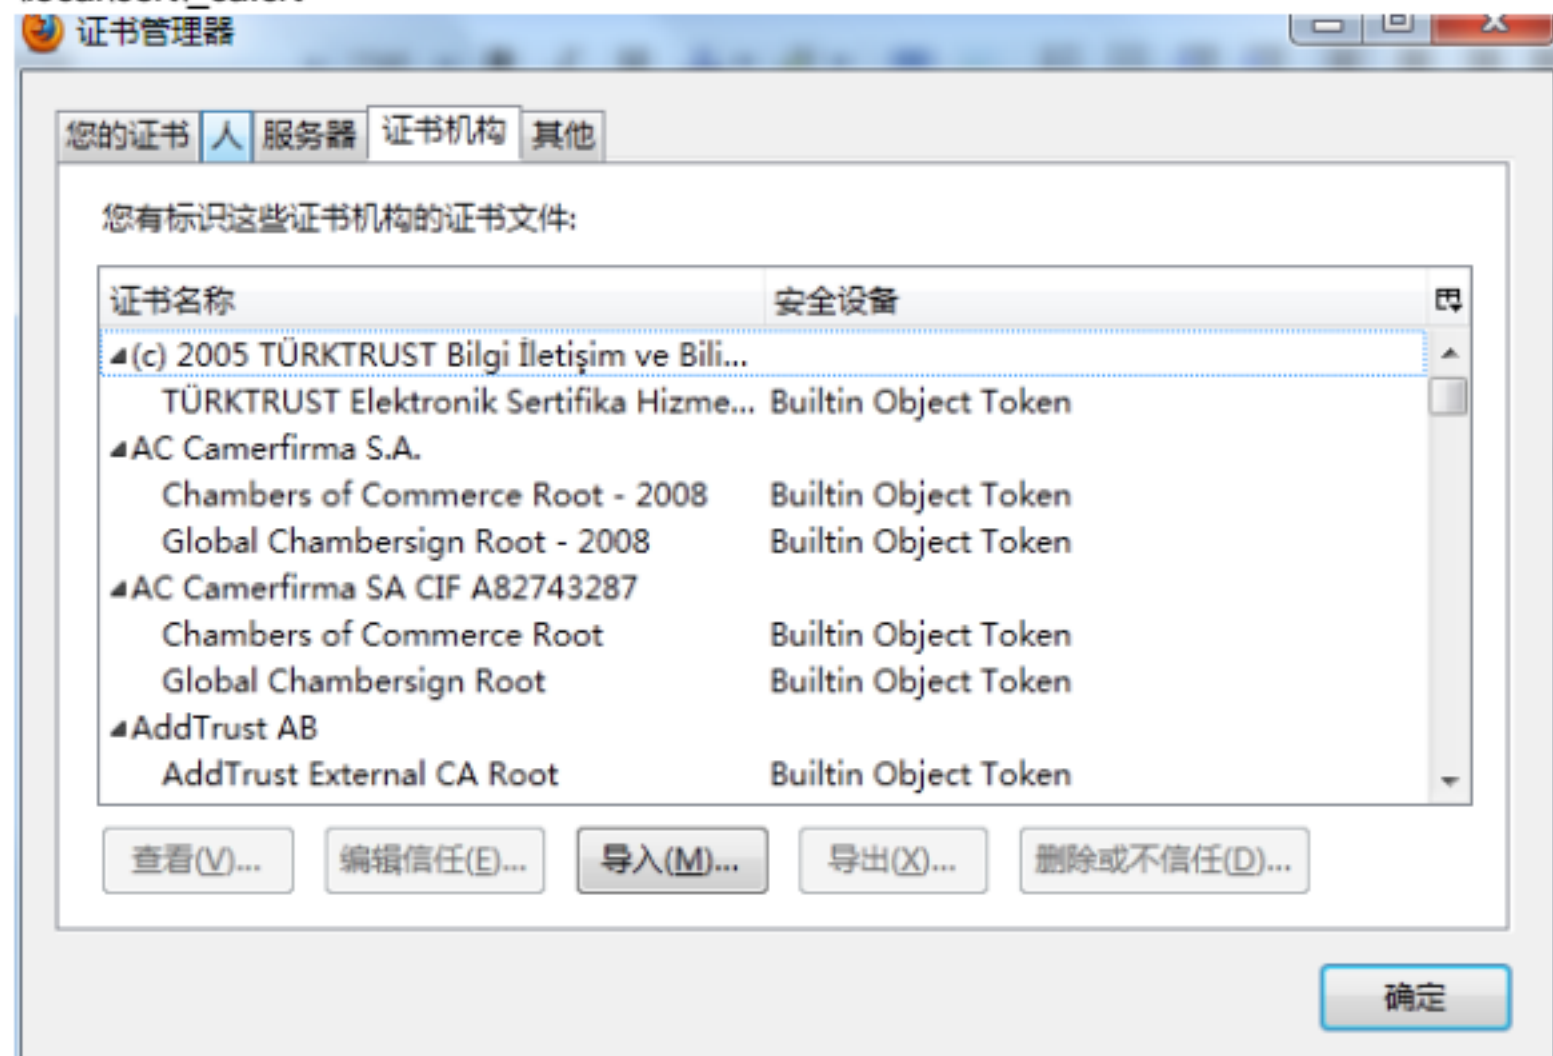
证书管理器

您的证书 | 人 | 服务器 | 证书机构 | 其他

您有标识这些证书机构的证书文件:

| 证书名称 | 安全设备 |
|---|---|
| (c) 2005 TÜRKTRUST Bilgi İletişim ve Bili... | |
| TÜRKTRUST Elektronik Sertifika Hizme... | Builtin Object Token |
| AC Camerfirma S.A. | |
| Chambers of Commerce Root - 2008 | Builtin Object Token |
| Global Chambersign Root - 2008 | Builtin Object Token |
| AC Camerfirma SA CIF A82743287 | |
| Chambers of Commerce Root | Builtin Object Token |
| Global Chambersign Root | Builtin Object Token |
| AddTrust AB | |
| AddTrust External CA Root | Builtin Object Token |

查看(V)... 编辑信任(E)... 导入(M)... 导出(X)... 删除或不信任(D)...

确定